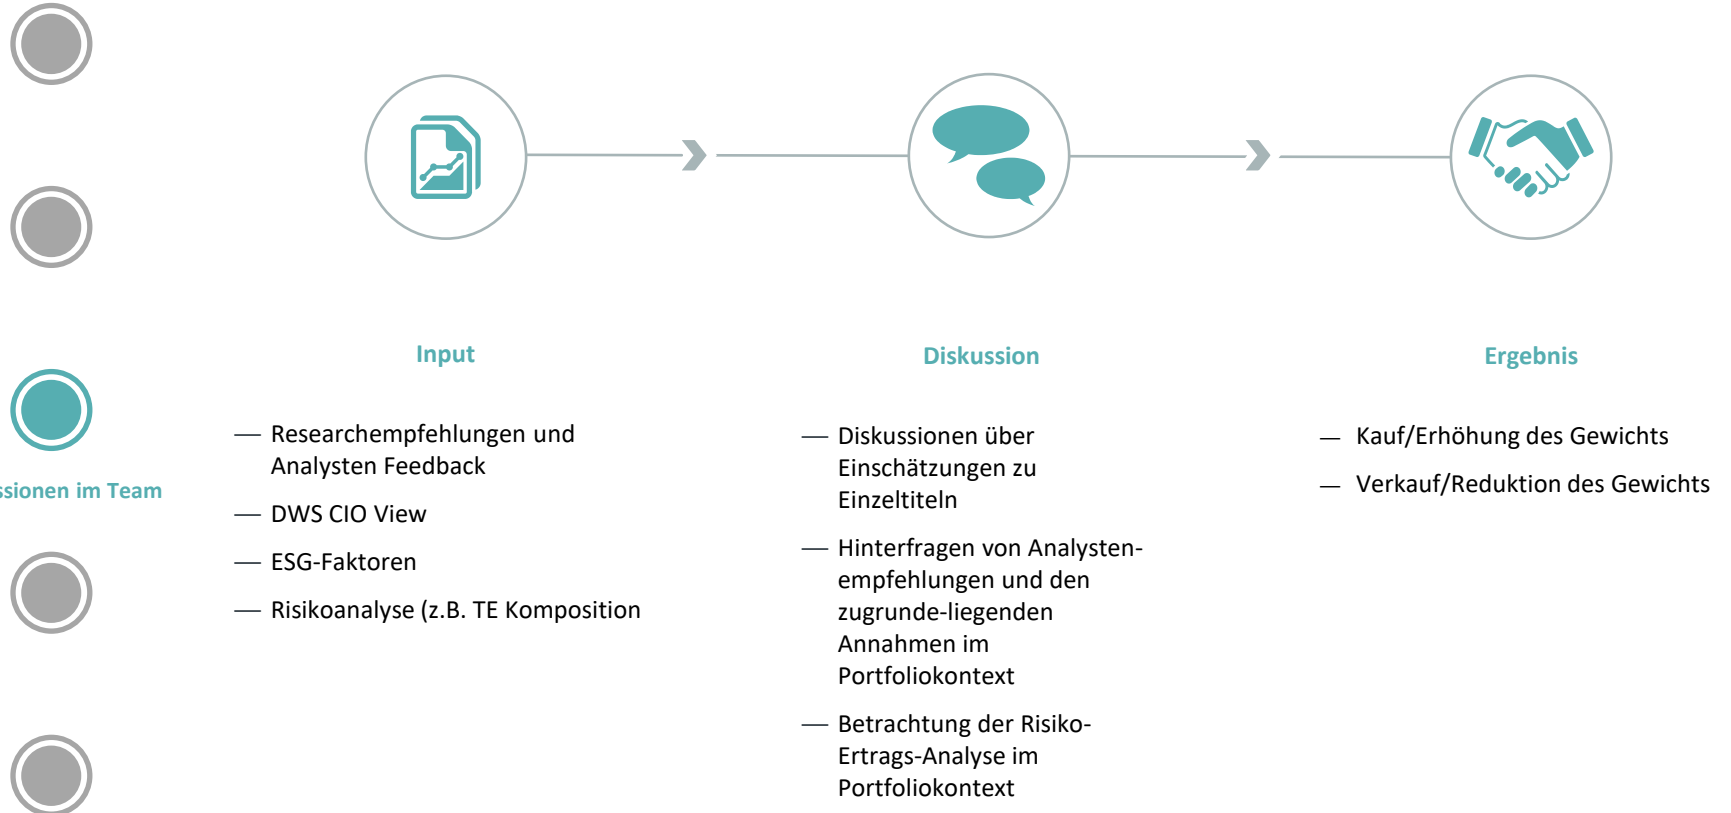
ssionen im Team

Input

— Researchempfehlungen und Analysten Feedback

— DWS CIO View

— ESG-Faktoren

— Risikoanalyse (z.B. TE Komposition

Diskussion

— Diskussionen über Einschätzungen zu Einzeltiteln

— Hinterfragen von Analystenempfehlungen und den zugrunde-liegenden Annahmen im Portfoliokontext

— Betrachtung der Risiko-Ertrags-Analyse im Portfoliokontext

Ergebnis

— Kauf/Erhöhung des Gewichts

— Verkauf/Reduktion des Gewichts